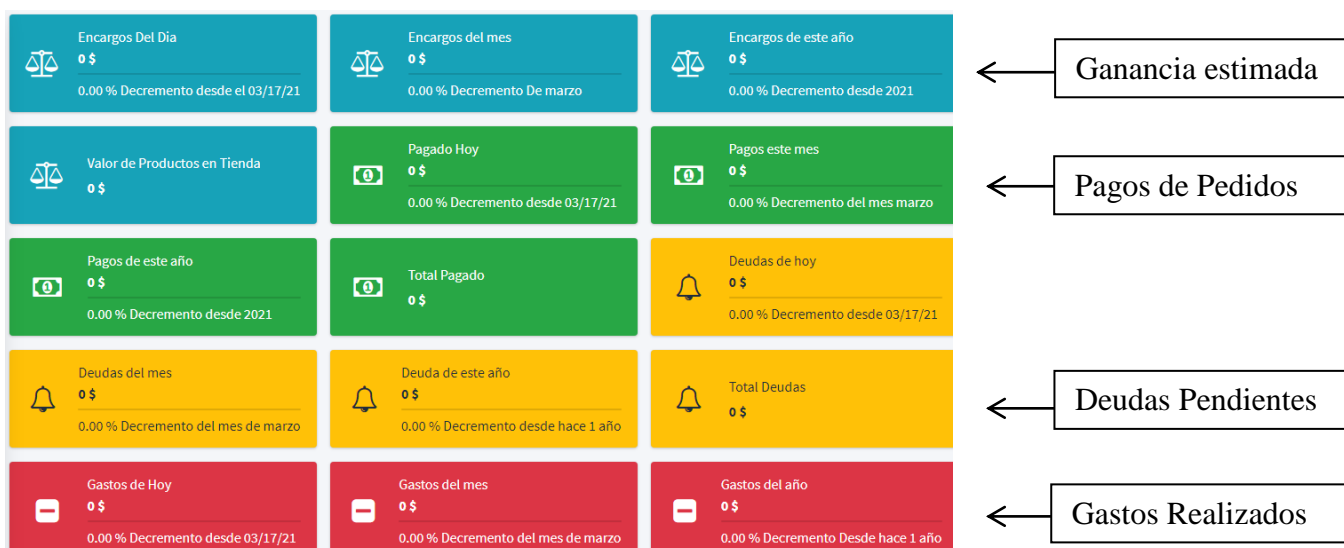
Encargos Del Día
0 $
0.00 % Decremento desde el 03/17/21

Encargos del mes
0 $
0.00 % Decremento De marzo

Encargos de este año
0 $
0.00 % Decremento desde 2021

Ganancia estimada

Valor de Productos en Tienda
0 $

Pagado Hoy
0 $
0.00 % Decremento desde 03/17/21

Pagos este mes
0 $
0.00 % Decremento del mes marzo

Pagos de Pedidos

Pagos de este año
0 $
0.00 % Decremento desde 2021

Total Pagado
0 $

Deudas de hoy
0 $
0.00 % Decremento desde 03/17/21

Deudas del mes
0 $
0.00 % Decremento del mes de marzo

Deuda de este año
0 $
0.00 % Decremento desde hace 1 año

Total Deudas
0 $

Deudas Pendientes

Gastos de Hoy
0 $
0.00 % Decremento desde 03/17/21

Gastos del mes
0 $
0.00 % Decremento del mes de marzo

Gastos del año
0 $
0.00 % Decremento Desde hace 1 año

Gastos Realizados